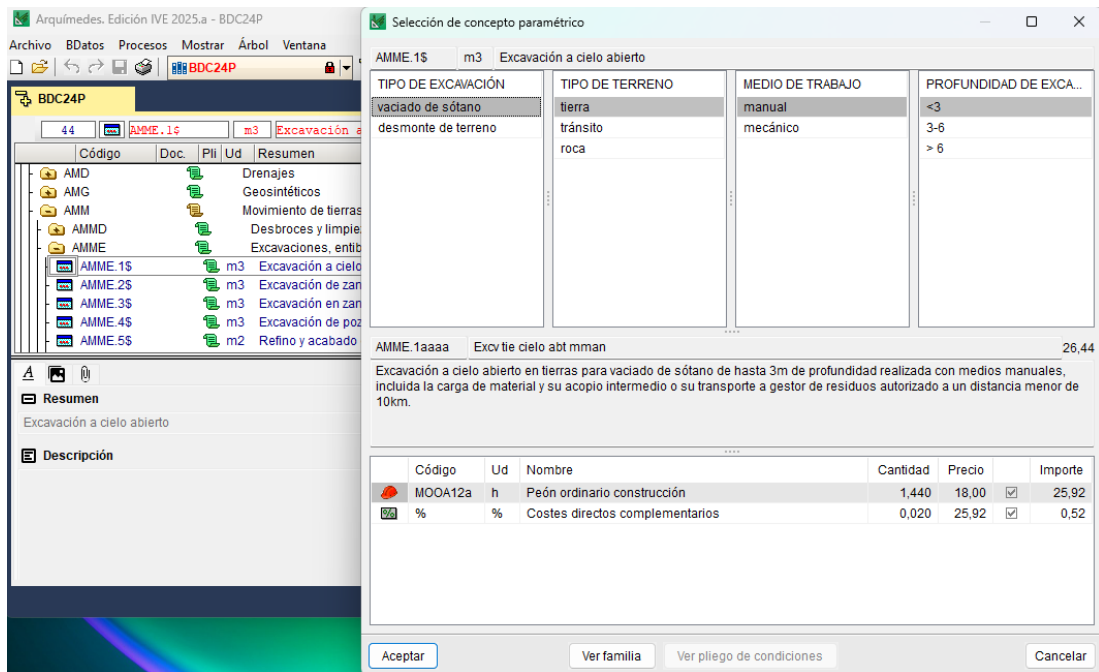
Arquímedes. Edición IVE 2025.a - BDC24P

Archivo BDatos Procesos Mostrar Árbol Ventana

BDC24P

BDC24P

44 AMME.1$ m3 Excavación a

| Código | Doc. | Pli | Ud | Resumen |
|---|---|---|---|---|
| AMD | | | | Drenajes |
| AMG | | | | Geosintéticos |
| AMM | | | | Movimiento de tierras |
| AMMD | | | | Desbroces y limpie |
| AMME | | | | Excavaciones, entib |
| AMME.1$ | | | m3 | Excavación a cielo |
| AMME.2$ | | | m3 | Excavación de zan |
| AMME.3$ | | | m3 | Excavación en zan |
| AMME.4$ | | | m3 | Excavación de poz |
| AMME.5$ | | | m2 | Refino y acabado |

Resumen

Excavación a cielo abierto

Descripción

Selección de concepto paramétrico

AMME.1$ m3 Excavación a cielo abierto

| TIPO DE EXCAVACIÓN | TIPO DE TERRENO | MEDIO DE TRABAJO | PROFUNDIDAD DE EXCA... |
|---|---|---|---|
| vaciado de sótano | tierra | manual | <3 |
| desmonte de terreno | tránsito | mecánico | 3-6 |
| | roca | | > 6 |

AMME.1aaaa Excv tie cielo abt mman 26,44

Excavación a cielo abierto en tierras para vaciado de sótano de hasta 3m de profundidad realizada con medios manuales, incluida la carga de material y su acopio intermedio o su transporte a gestor de residuos autorizado a un distancia menor de 10km.

| Código | Ud | Nombre | Cantidad | Precio | | Importe |
|---|---|---|---|---|---|---|
| MOOA12a | h | Peón ordinario construcción | 1,440 | 18,00 | ☑ | 25,92 |
| % | % | Costes directos complementarios | 0,020 | 25,92 | ☑ | 0,52 |

Aceptar Ver familia Ver pliego de condiciones Cancelar